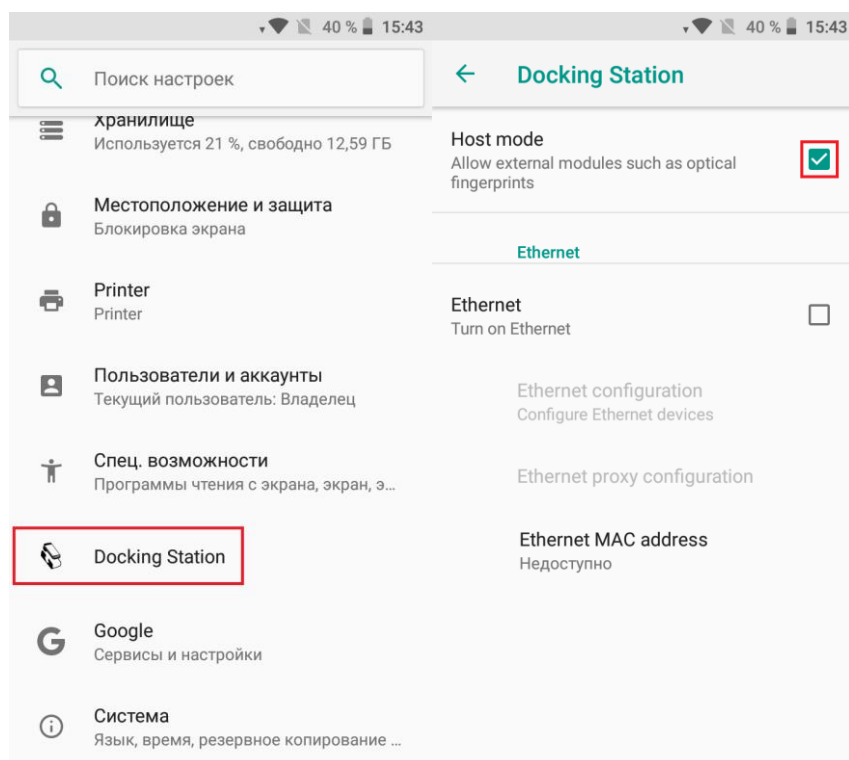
40 % 15:43

Поиск настроек

Хранилище
Используется 21 %, свободно 12,59 ГБ

Местоположение и защита
Блокировка экрана

Printer
Printer

Пользователи и аккаунты
Текущий пользователь: Владелец

Спец. возможности
Программы чтения с экрана, экран, э...

Docking Station

Google
Сервисы и настройки

Система
Язык, время, резервное копирование ...

40 % 15:43

Docking Station

Host mode
Allow external modules such as optical fingerprints

Ethernet

Ethernet
Turn on Ethernet

Ethernet configuration
Configure Ethernet devices

Ethernet proxy configuration

Ethernet MAC address
Недоступно